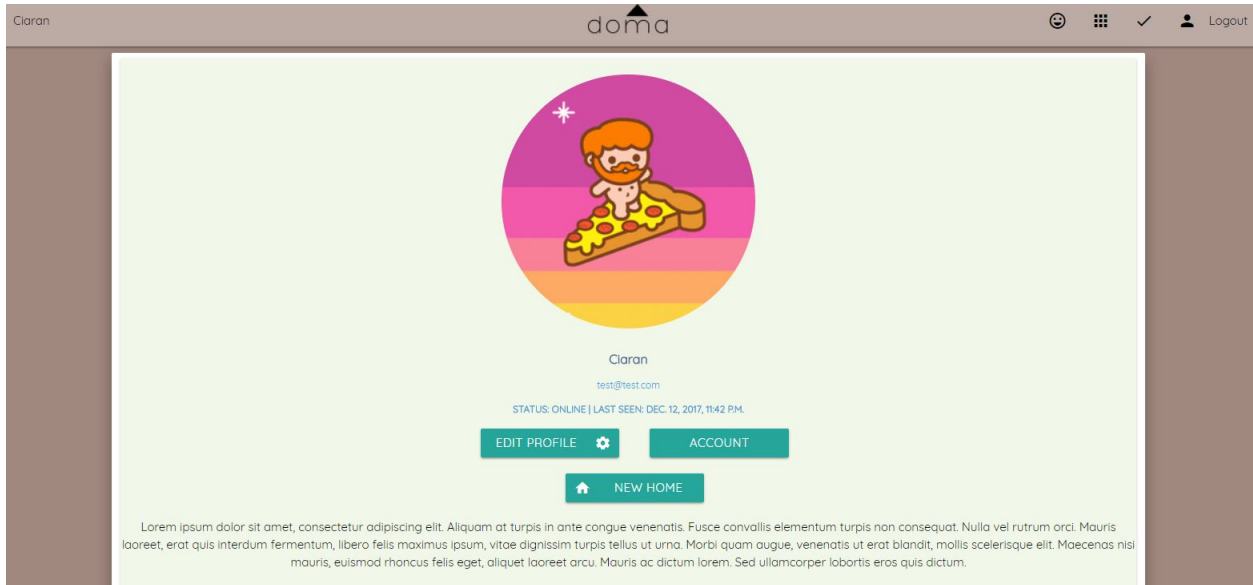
Ciaran

doma

Logout

Ciaran

test@test.com

STATUS: ONLINE | LAST SEEN: DEC. 12, 2017, 11:42 P.M.

EDIT PROFILE

ACCOUNT

NEW HOME

Lorem ipsum dolor sit amet, consectetur adipiscing elit. Aliquam at turpis in ante congue venenatis. Fusce convallis elementum turpis non consequat. Nulla vel rutrum orci. Mauris laoreet, erat quis interdum fermentum, libero felis maximus ipsum, vitae dignissim turpis tellus ut urna. Morbi quam augue, venenatis ut erat blandit, mollis scelerisque elit. Maecenas nisi mauris, euismod rhoncus felis eget, aliquet laoreet arcu. Mauris ac dictum lorem. Sed ullamcorper lobortis eros quis dictum.